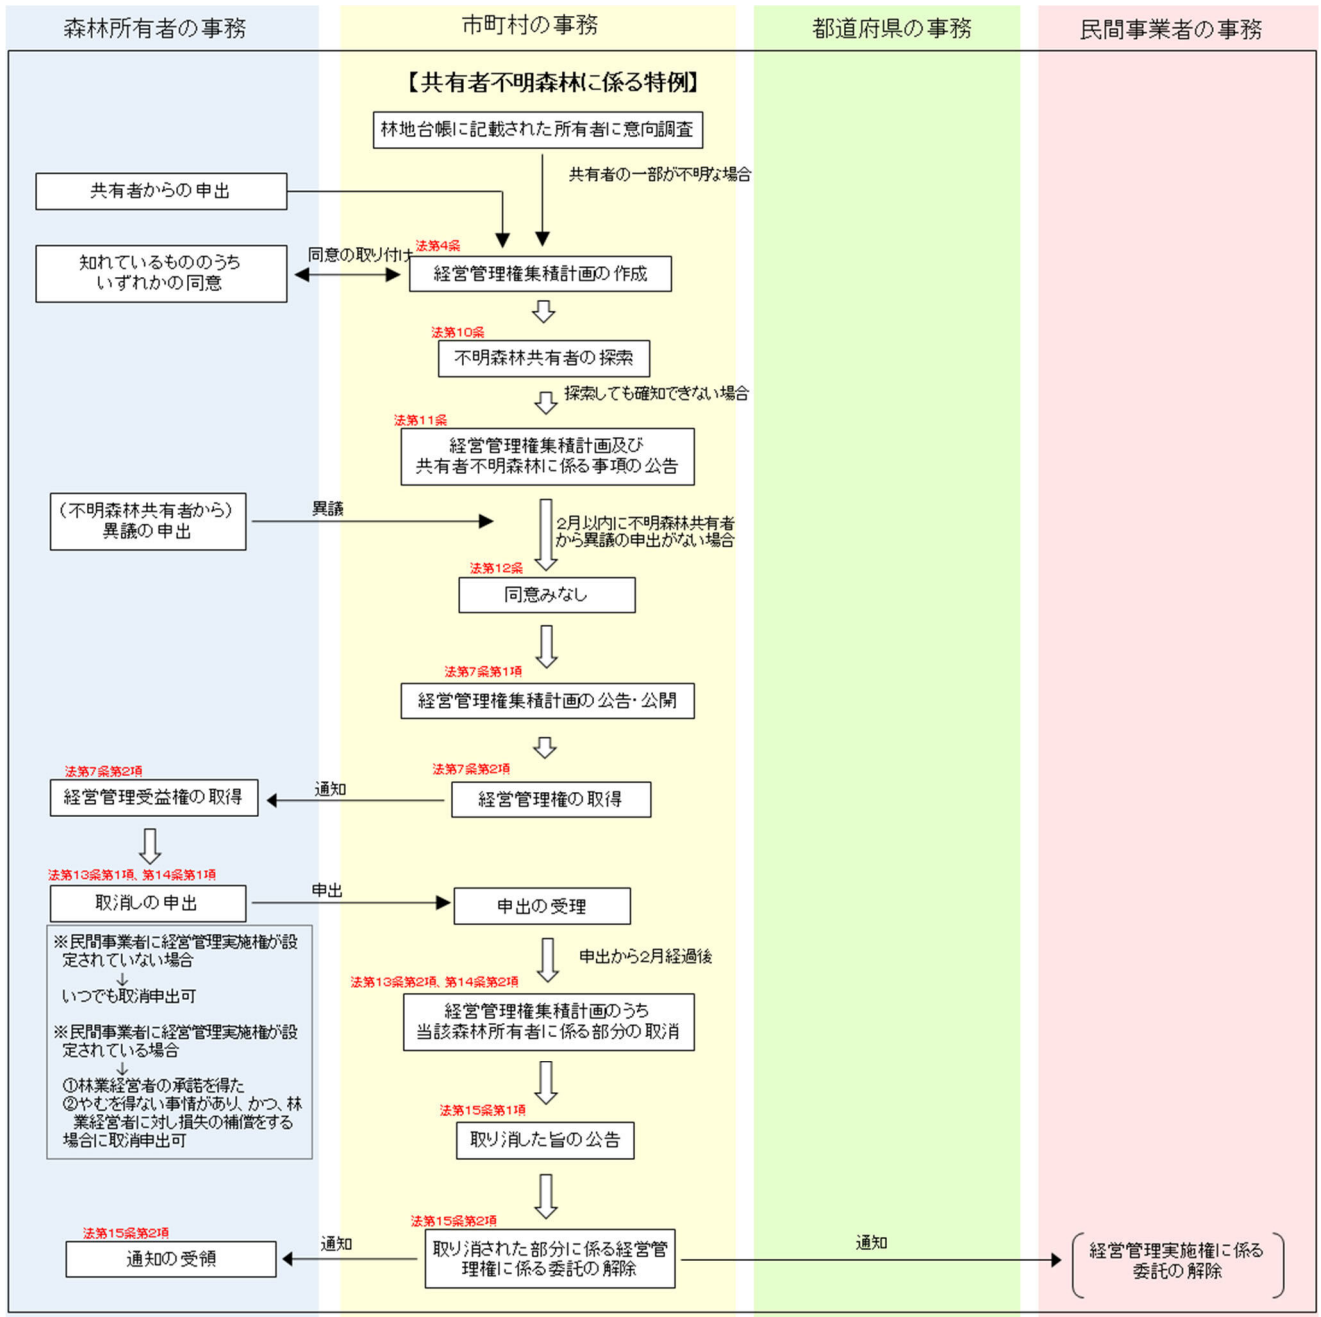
森林所有者の事務

市町村の事務

都道府県の事務

民間事業者の事務

【共有者不明森林に係る特例】

林地台帳に記載された所有者に意向調査

共有者の一部が不明な場合

共有者からの申出

知れているもののうち いずれかの同意

同意の取り付け

法第4条

経営管理権集積計画の作成

法第10条

不明森林共有者の探索

探索しても確知できない場合

法第11条

経営管理権集積計画及び 共有者不明森林に係る事項の公告

（不明森林共有者から） 異議の申出

異議

2月以内に不明森林共有者から異議の申出がない場合

法第12条

同意みなし

法第7条第1項

経営管理権集積計画の公告・公開

法第7条第2項

経営管理受益権の取得

通知

法第7条第2項

経営管理権の取得

法第13条第1項、第14条第1項

取消しの申出

申出

申出の受理

※民間事業者に経営管理実施権が設定されていない場合
↓
いつでも取消申出可

※民間事業者に経営管理実施権が設定されている場合
↓
①林業経営者の承諾を得た
②やむを得ない事情があり、かつ、林業経営者に対し損失の補償をする場合に取消申出可

申出から2月経過後

法第13条第2項、第14条第2項

経営管理権集積計画のうち 当該森林所有者に係る部分の取消

法第15条第1項

取り消した旨の公告

法第15条第2項

通知の受領

通知

法第15条第2項

取り消された部分に係る経営管理権に係る委託の解除

通知

経営管理実施権に係る委託の解除